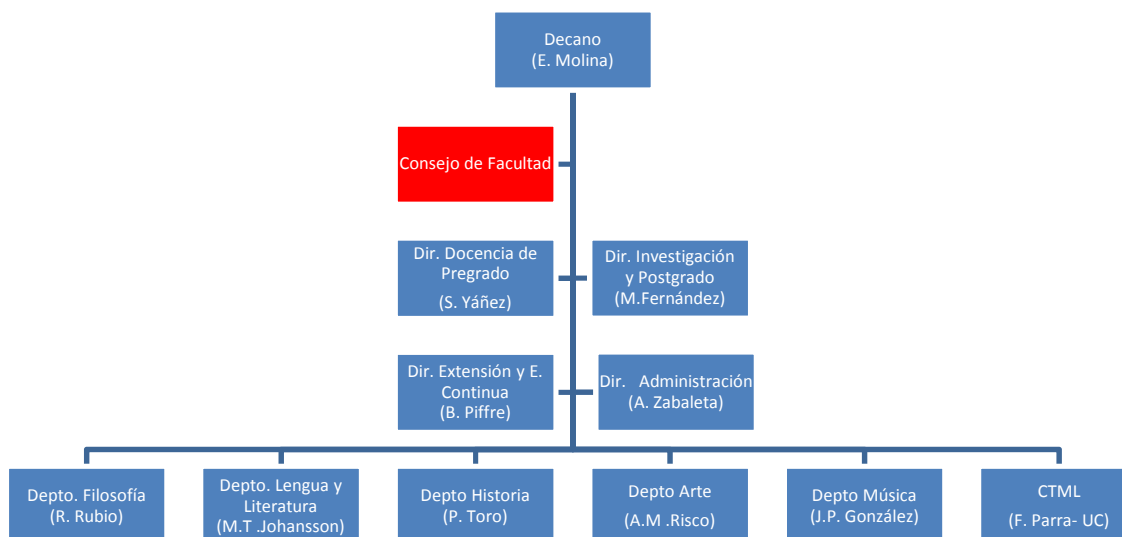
Decano
(E. Molina)

Consejo de Facultad

Dir. Docencia de Pregrado
(S. Yáñez)

Dir. Investigación y Postgrado
(M.Fernández)

Dir. Extensión y E. Continua
(B. Piffre)

Dir. Administración
(A. Zabaleta)

Depto. Filosofía
(R. Rubio)

Depto. Lengua y Literatura
(M.T .Johansson)

Depto Historia
(P. Toro)

Depto Arte
(A.M .Risco)

Depto Música
(J.P. González)

CTML
(F. Parra- UC)